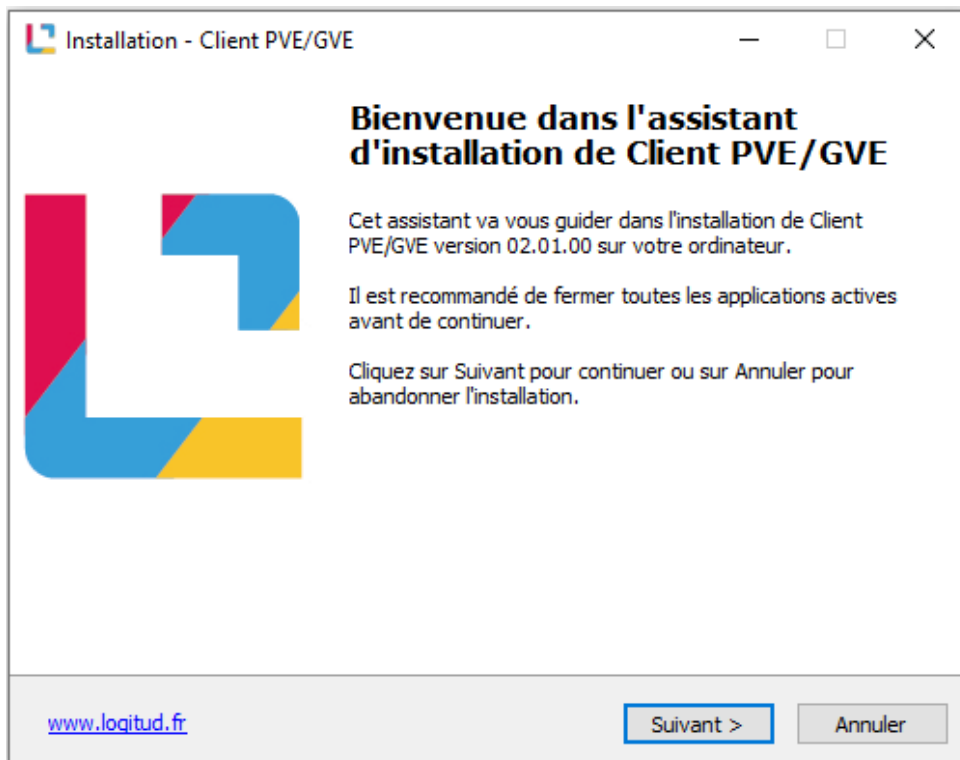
Installation - Client PVE/GVE

Bienvenue dans l'assistant d'installation de Client PVE/GVE

Cet assistant va vous guider dans l'installation de Client PVE/GVE version 02.01.00 sur votre ordinateur.

Il est recommandé de fermer toutes les applications actives avant de continuer.

Cliquez sur Suivant pour continuer ou sur Annuler pour abandonner l'installation.

www.logitud.fr

Suivant >

Annuler